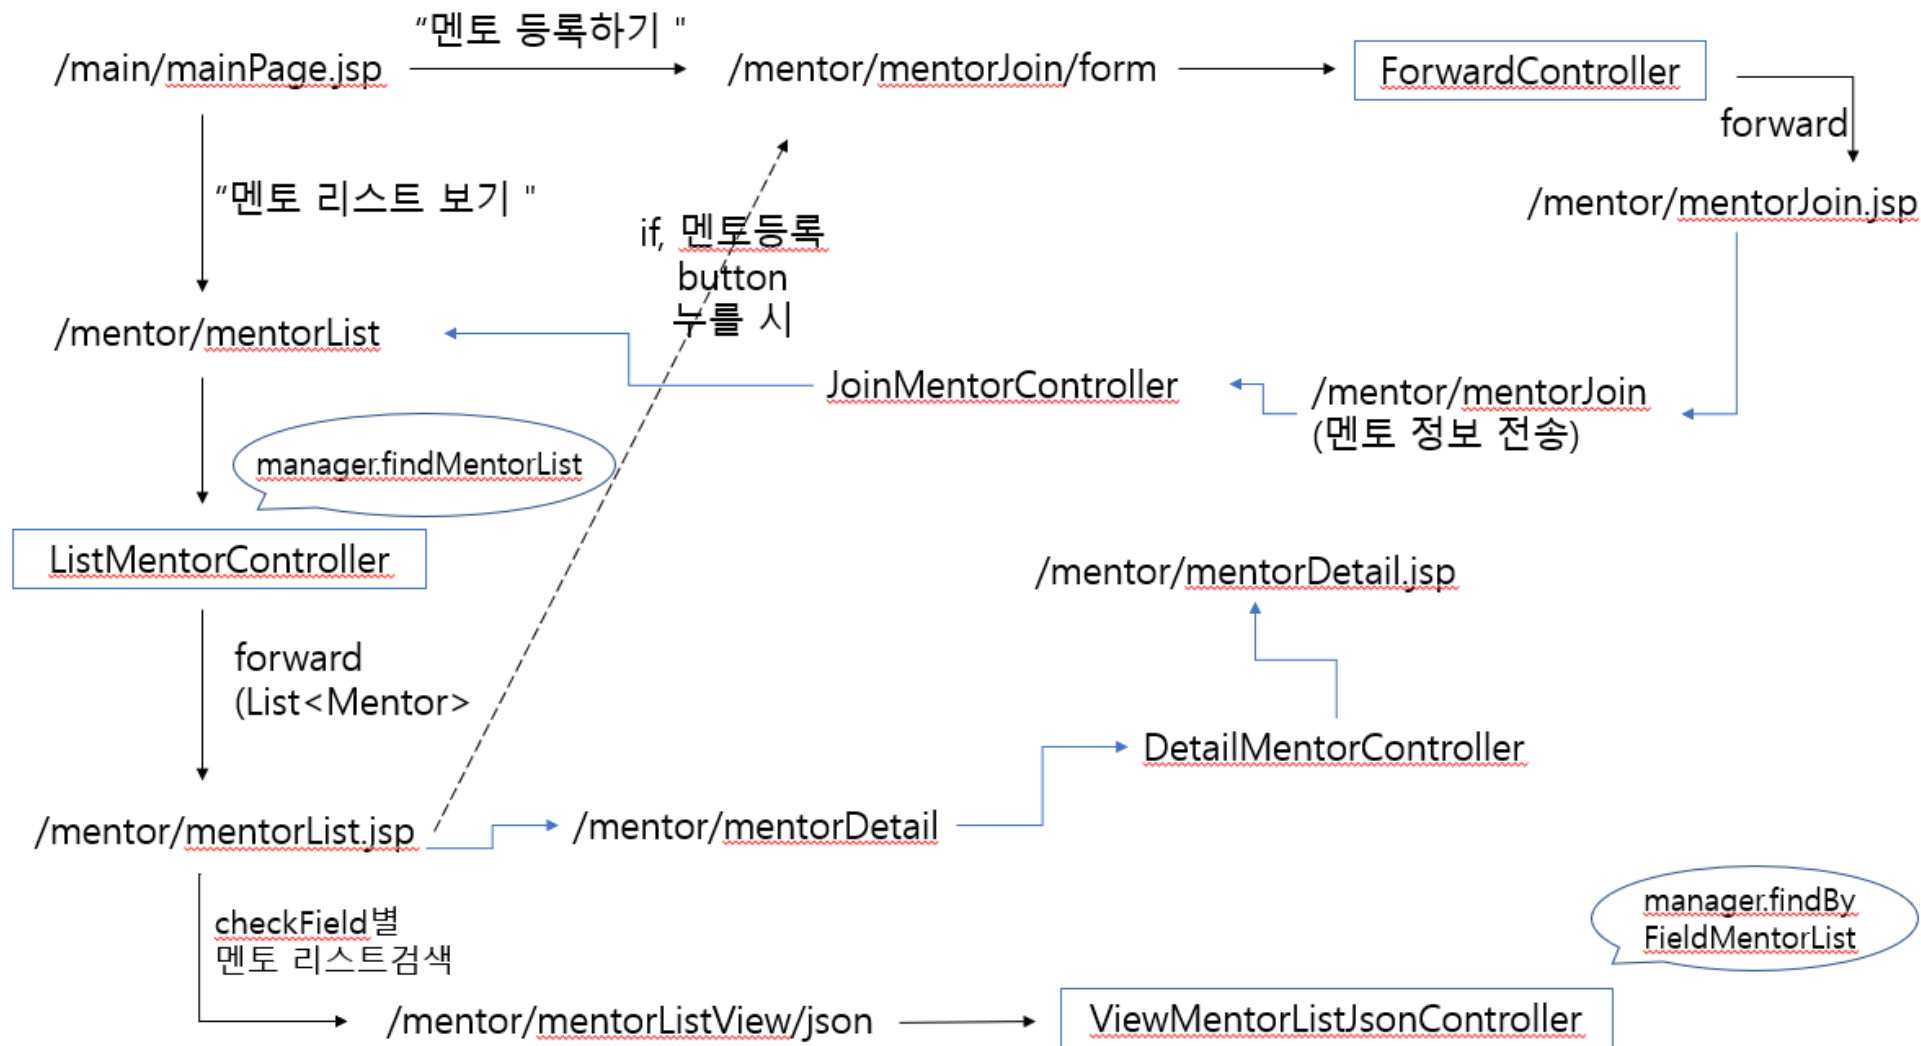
/main/mainPage.jsp

"멘토 등록하기 "

/mentor/mentorJoin/form

ForwardController

forward

/mentor/mentorJoin.jsp

"멘토 리스트 보기 "

if, 멘토등록 button 누를 시

/mentor/mentorList

JoinMentorController

/mentor/mentorJoin (멘토 정보 전송)

manager.findMentorList

ListMentorController

/mentor/mentorDetail.jsp

forward (List<Mentor>

DetailMentorController

/mentor/mentorList.jsp

/mentor/mentorDetail

checkField별 멘토 리스트검색

manager.findBy FieldMentorList

/mentor/mentorListView/json

ViewMentorListJsonController